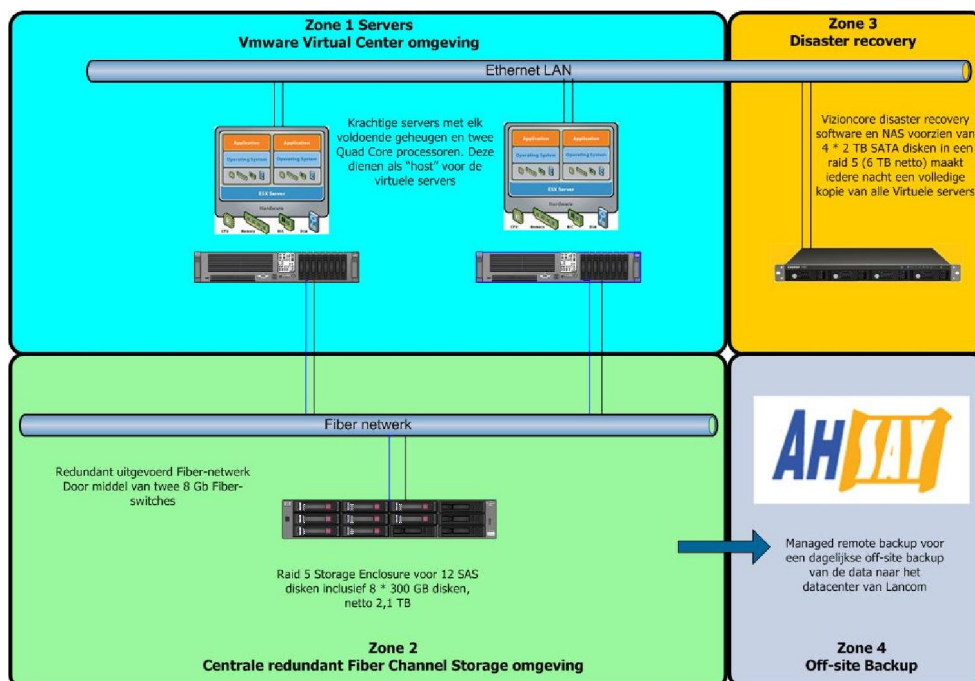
Zone 1 Servers
Vmware Virtual Center omgeving

Ethernet LAN

Krachtige servers met elk voldoende geheugen en twee Quad Core processoren. Deze dienen als "host" voor de virtuele servers

Application
Application
Operating System
Operating System
ESX Server
Hardware

Application
Application
Operating System
Operating System
ESX Server
Hardware

Zone 3
Disaster recovery

Vizioncore disaster recovery software en NAS voorzien van 4 * 2 TB SATA disken in een raid 5 (6 TB netto) maakt iedere nacht een volledige kopie van alle Virtuele servers

Fiber netwerk

Redundant uitgevoerd Fiber-netwerk Door middel van twee 8 Gb Fiber-switches

Raid 5 Storage Enclosure voor 12 SAS disken inclusief 8 * 300 GB disken, netto 2,1 TB

Zone 2
Centrale redundant Fiber Channel Storage omgeving

AHSAY

Managed remote backup voor een dagelijkse off-site backup van de data naar het datacenter van Lancom

Zone 4
Off-site Backup